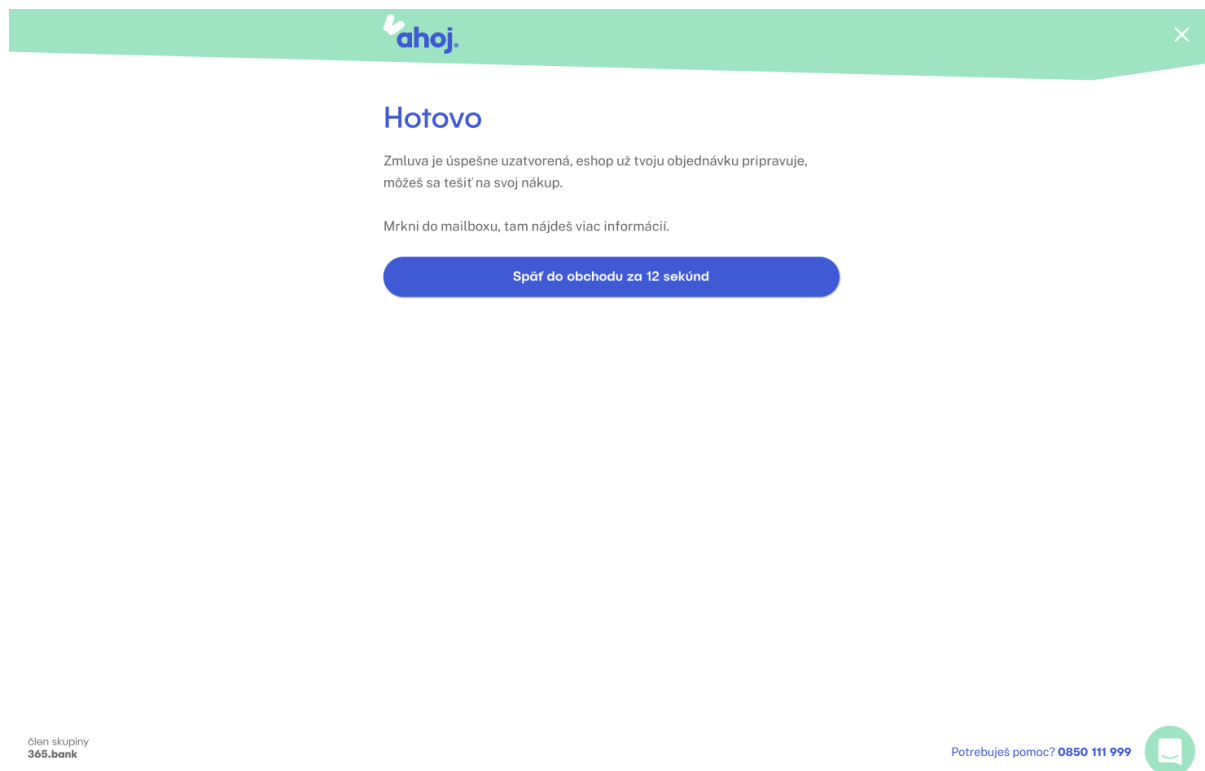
ahoj.

Hotovo

Zmluva je úspešne uzatvorená, eshop už tvoju objednávku pripravuje, môžeš sa tešiť na svoj nákup.

Mrkni do mailboxu, tam nájdeš viac informácií.

Späť do obchodu za 12 sekúnd

člen skupiny
365.bank

Potrebuješ pomoc? 0850 111 999